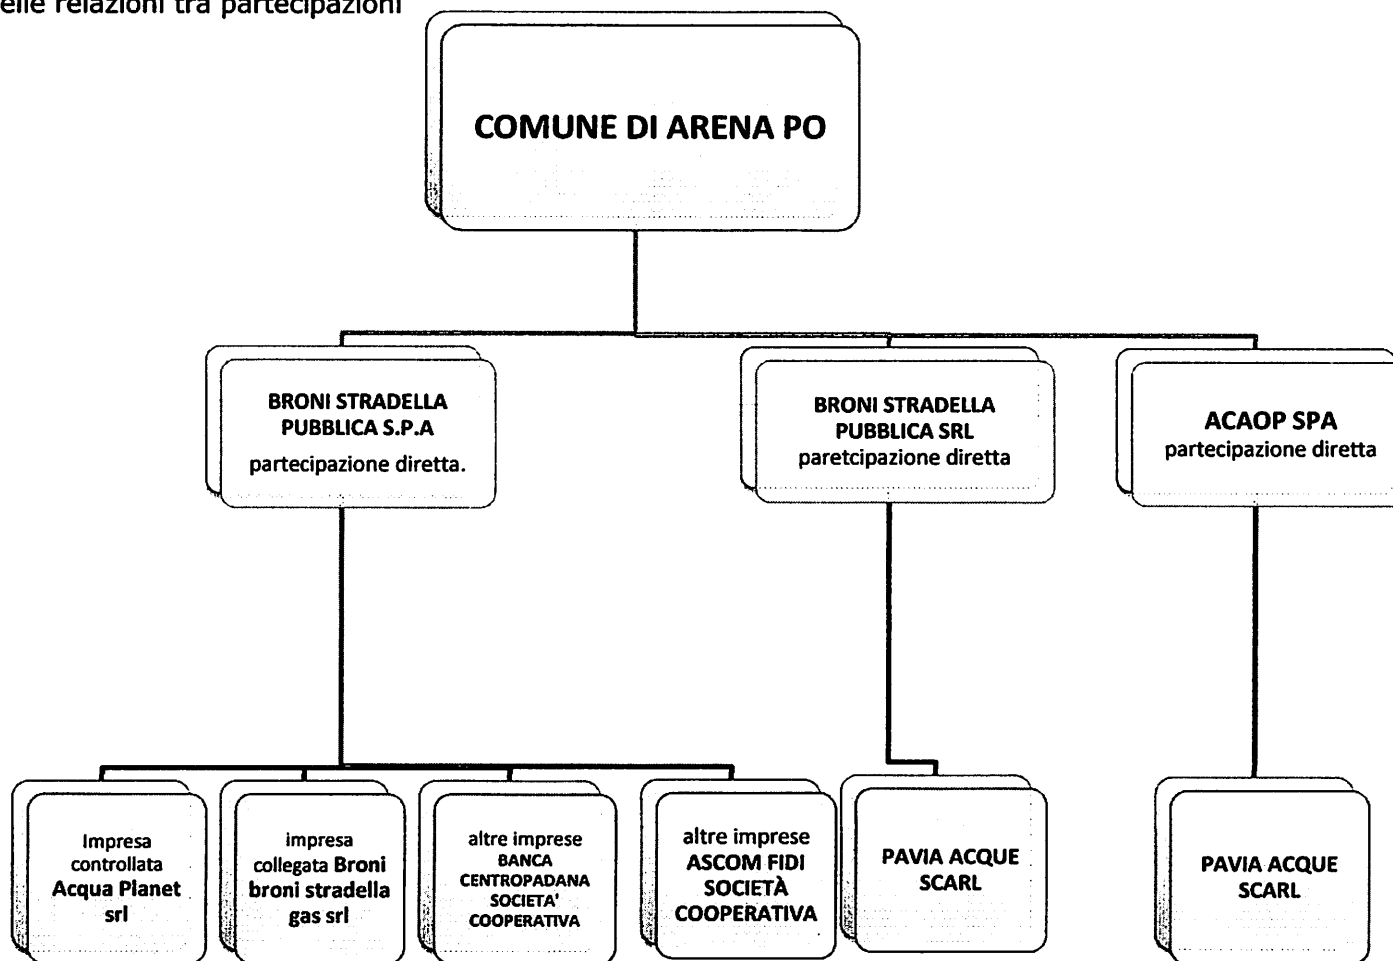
elle relazioni tra partecipazioni

COMUNE DI ARENA PO

BRONI STRADELLA PUBBLICA S.P.A
partecipazione diretta.

BRONI STRADELLA PUBBLICA SRL
paretcipazione diretta

ACAOP SPA
partecipazione diretta

Impresa controllata Acqua Planet srl

impresa collegata Broni broni stradella gas srl

altre imprese BANCA CENTROPADANA SOCIETA' COOPERATIVA

altre imprese ASCOM FIDI SOCIETÀ COOPERATIVA

PAVIA ACQUE SCARL

PAVIA ACQUE SCARL